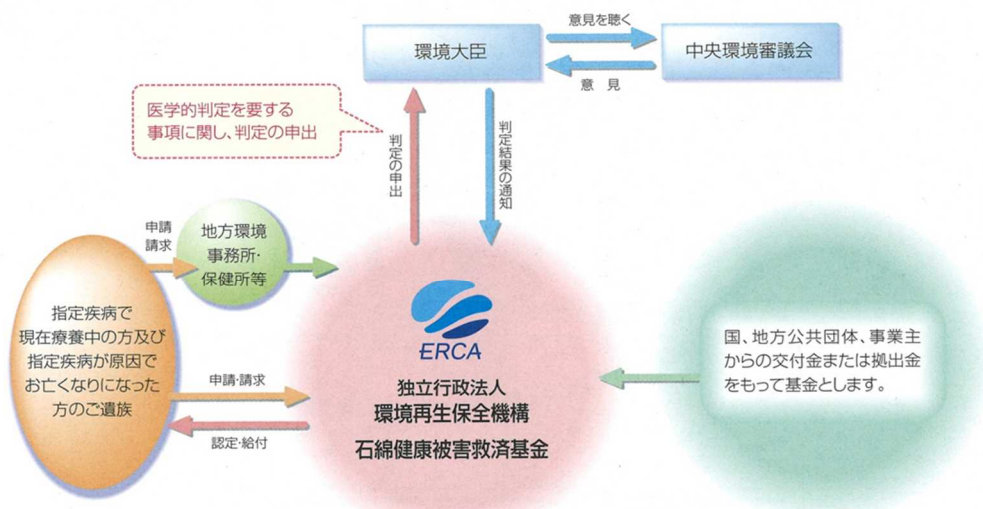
環境大臣

意見を聴く

意見

中央環境審議会

医学的判定を要する事項に関し、判定の申出

判定の申出

判定結果の通知

申請
請求

地方環境事務所・保健所等

指定疾病で現在療養中の方及び指定疾病が原因でお亡くなりになった方のご遺族

申請・請求

認定・給付

ERCA

独立行政法人
環境再生保全機構

石綿健康被害救済基金

国、地方公共団体、事業主からの交付金または拠出金をもって基金とします。